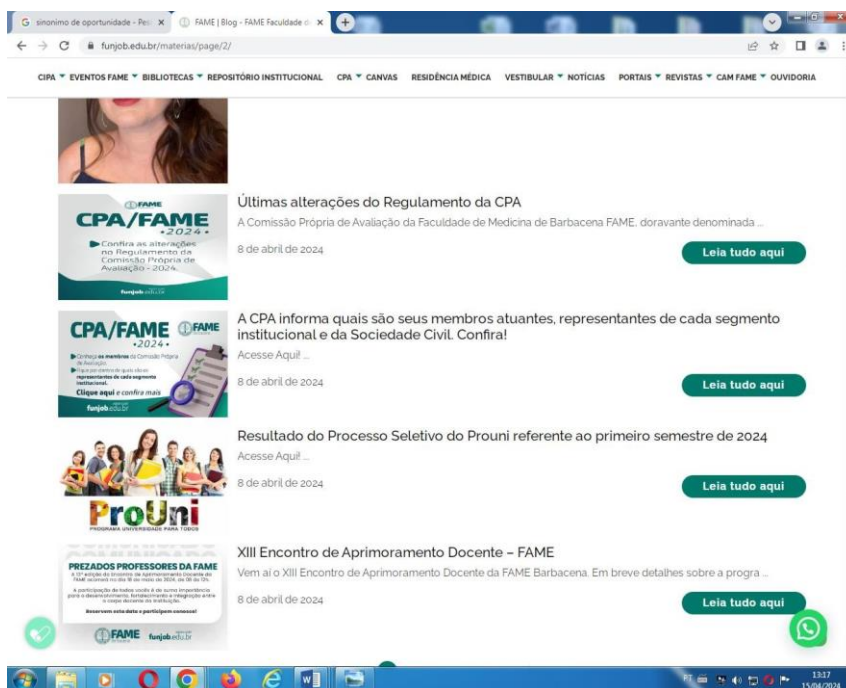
G sinonimo de oportunidade - Pes ×   FAME | Blog - FAME Faculdade ×   +

funjob.edu.br/materias/page/2/

CIPA ▾ EVENTOS FAME ▾ BIBLIOTECAS ▾ REPOSITÓRIO INSTITUCIONAL   CPA ▾ CANVAS   RESIDÊNCIA MÉDICA   VESTIBULAR ▾ NOTÍCIAS   PORTAIS ▾ REVISTAS ▾ CAM FAME ▾ OUVIDORIA

FAME
CPA/FAME
•2024•
Confira as alterações no Regulamento da Comissão Própria de Avaliação - 2024.
funjob.edu.br

Últimas alterações do Regulamento da CPA

A Comissão Própria de Avaliação da Faculdade de Medicina de Barbacena FAME, doravante denominada ...

8 de abril de 2024

Leia tudo aqui

CPA/FAME
FAME
•2024•
Conheça os membros da Comissão Própria de Avaliação
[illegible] representantes de cada segmento institucional.
Clique aqui e confira mais
funjob.edu.br

A CPA informa quais são seus membros atuantes, representantes de cada segmento institucional e da Sociedade Civil. Confira!

Acesse Aqui! ...

8 de abril de 2024

Leia tudo aqui

ProUni
PROGRAMA UNIVERSIDADE PARA TODOS

Resultado do Processo Seletivo do Prouni referente ao primeiro semestre de 2024

Acesse Aqui! ...

8 de abril de 2024

Leia tudo aqui

PREZADOS PROFESSORES DA FAME
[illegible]
Reservem esta data e participem conosco!
FAME funjob.edu.br

XIII Encontro de Aprimoramento Docente – FAME

Vem aí o XIII Encontro de Aprimoramento Docente da FAME Barbacena. Em breve detalhes sobre a progra ...

8 de abril de 2024

Leia tudo aqui

PT 13:17 15/04/2024